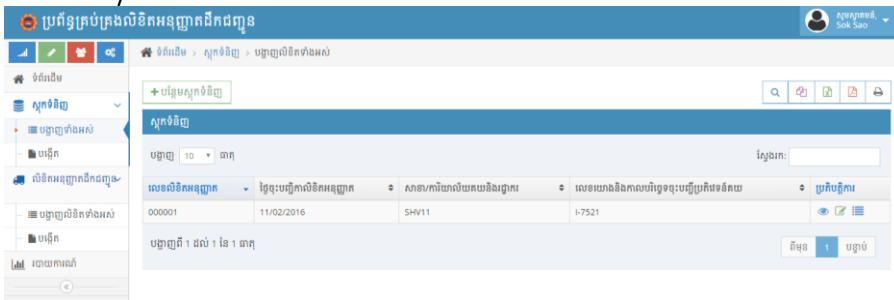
ប្រព័ន្ធគ្រប់គ្រងលិខិតអនុញ្ញាតដឹកជញ្ជូន

សួស្តីអ្នក, Sok Sao

ទំព័រដើម
ស្តុកទំនិញ
បញ្ជាញទាំងអស់
បង្កើត
លិខិតអនុញ្ញាតដឹកជញ្ជូន
បញ្ជាញលិខិតទាំងអស់
បង្កើត
របាយការណ៍

ទំព័រដើម › ស្តុកទំនិញ › បញ្ជាញលិខិតទាំងអស់

+ បន្ថែមស្តុកទំនិញ

ស្តុកទំនិញ

បង្ហាញ 10 ជាតុ

ស្វែងរក:

| លេខលិខិតអនុញ្ញាត | ថ្ងៃចុះបញ្ជីកាលិខិតអនុញ្ញាត | សាខា/ការិយាល័យគយនិងរដ្ឋាករ | លេខយោងនិងកាលបរិច្ឆេទចុះបញ្ជីប្រតិវេទន៍គយ | ប្រតិបត្តិការ |
|---|---|---|---|---|
| 000001 | 11/02/2016 | SHV11 | I-7521 | |

បង្ហាញពី 1 ដល់ 1 នៃ 1 ជាតុ

មុន 1 បន្ទាប់